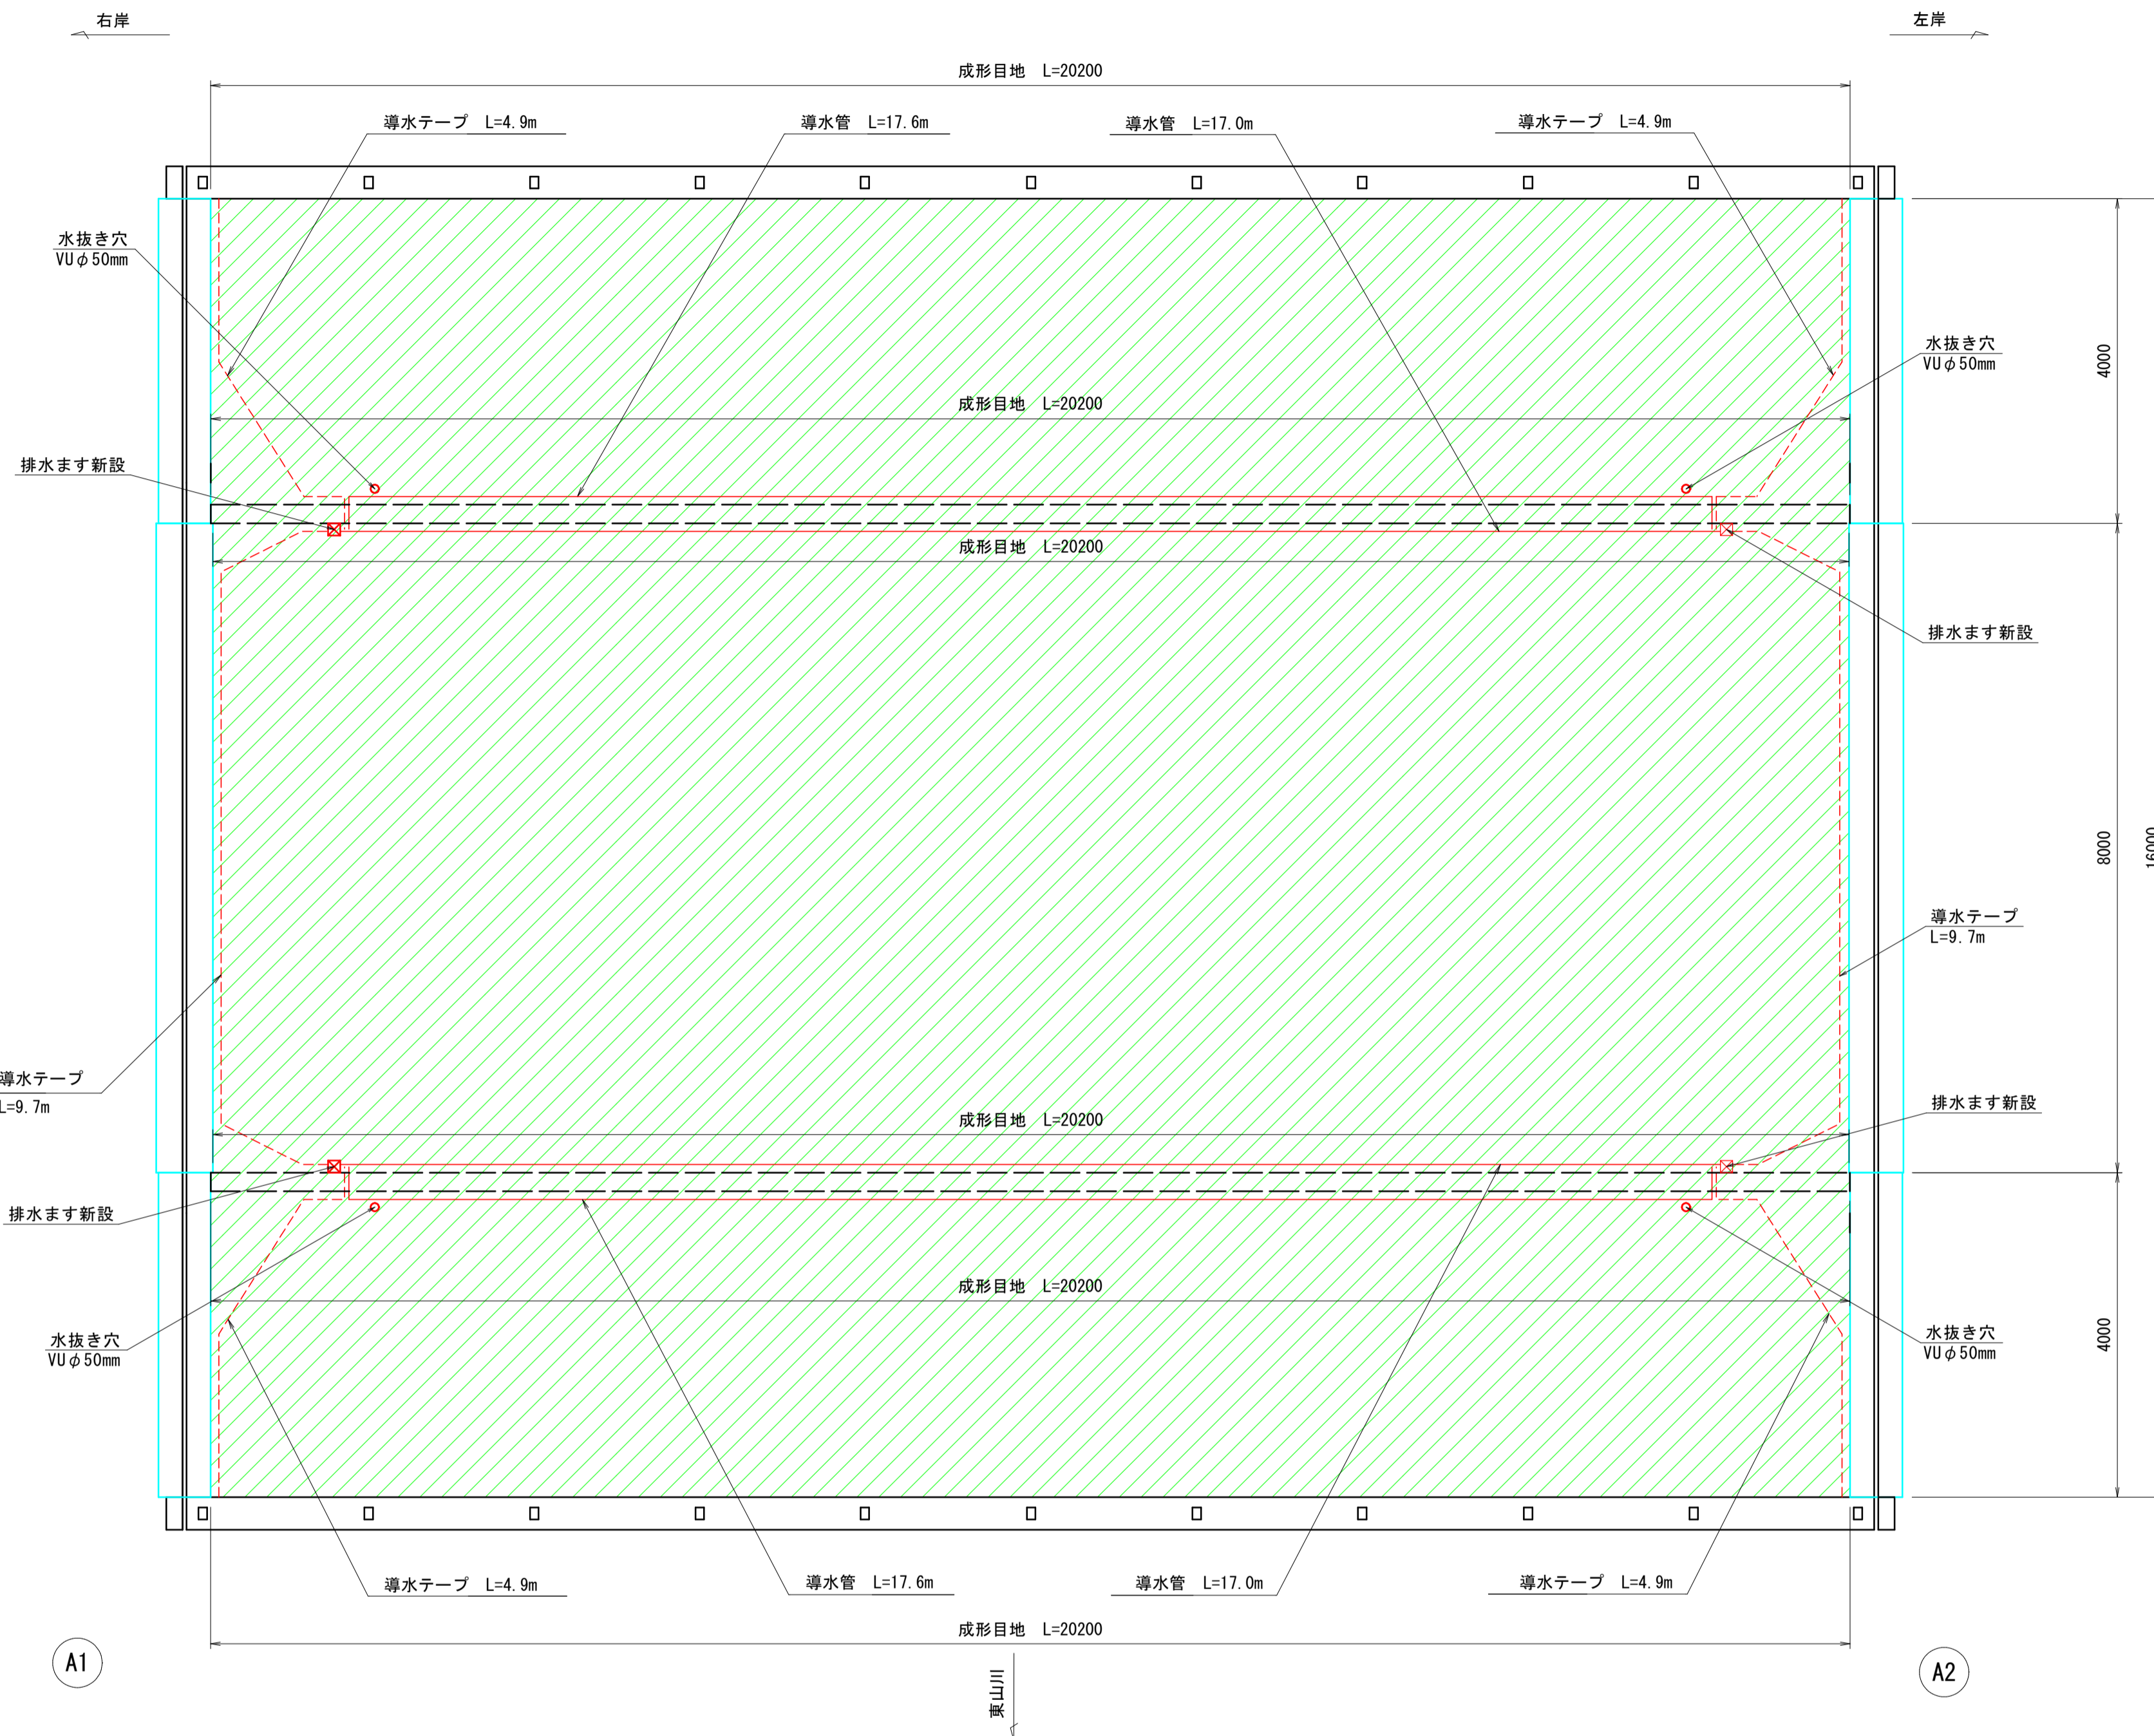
右岸

左岸

成形目地 L=20200

導水テープ L=4.9m

導水管 L=17.6m

導水管 L=17.0m

導水テープ L=4.9m

水抜き穴
VU$\phi$50mm

水抜き穴
VU$\phi$50mm

4000

成形目地 L=20200

排水ます新設

成形目地 L=20200

排水ます新設

8000

16000

導水テープ
L=9.7m

導水テープ
L=9.7m

成形目地 L=20200

排水ます新設

排水ます新設

成形目地 L=20200

水抜き穴
VU$\phi$50mm

水抜き穴
VU$\phi$50mm

4000

導水テープ L=4.9m

導水管 L=17.6m

導水管 L=17.0m

導水テープ L=4.9m

成形目地 L=20200

A1

A2

東山川